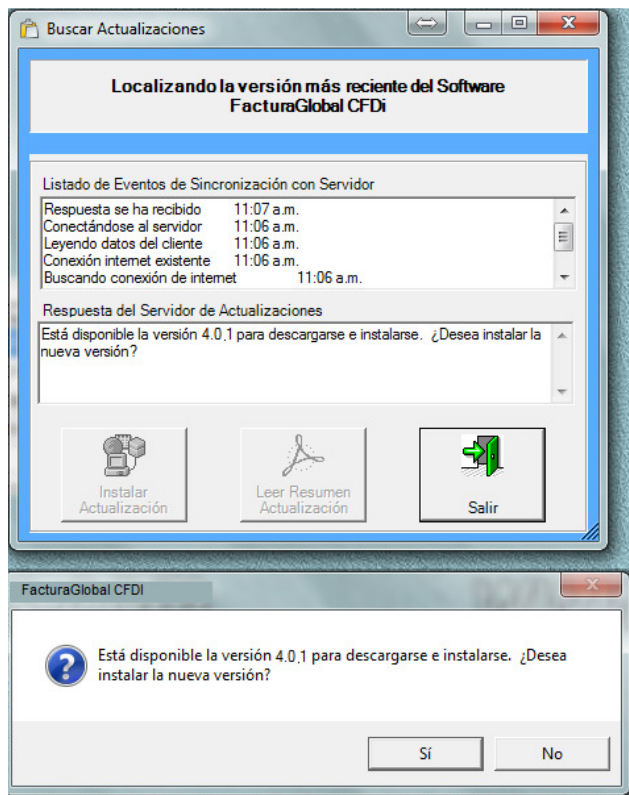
Buscar Actualizaciones

Localizando la versión más reciente del Software FacturaGlobal CFDi

Listado de Eventos de Sincronización con Servidor

Respuesta se ha recibido 11:07 a.m.
Conectándose al servidor 11:06 a.m.
Leyendo datos del cliente 11:06 a.m.
Conexión internet existente 11:06 a.m.
Buscando conexión de internet 11:06 a.m.

Respuesta del Servidor de Actualizaciones

Está disponible la versión 4.0.1 para descargarse e instalarse. ¿Desea instalar la nueva versión?

Instalar Actualización

Leer Resumen Actualización

Salir

FacturaGlobal CFDI

Está disponible la versión 4.0.1 para descargarse e instalarse. ¿Desea instalar la nueva versión?

Sí

No